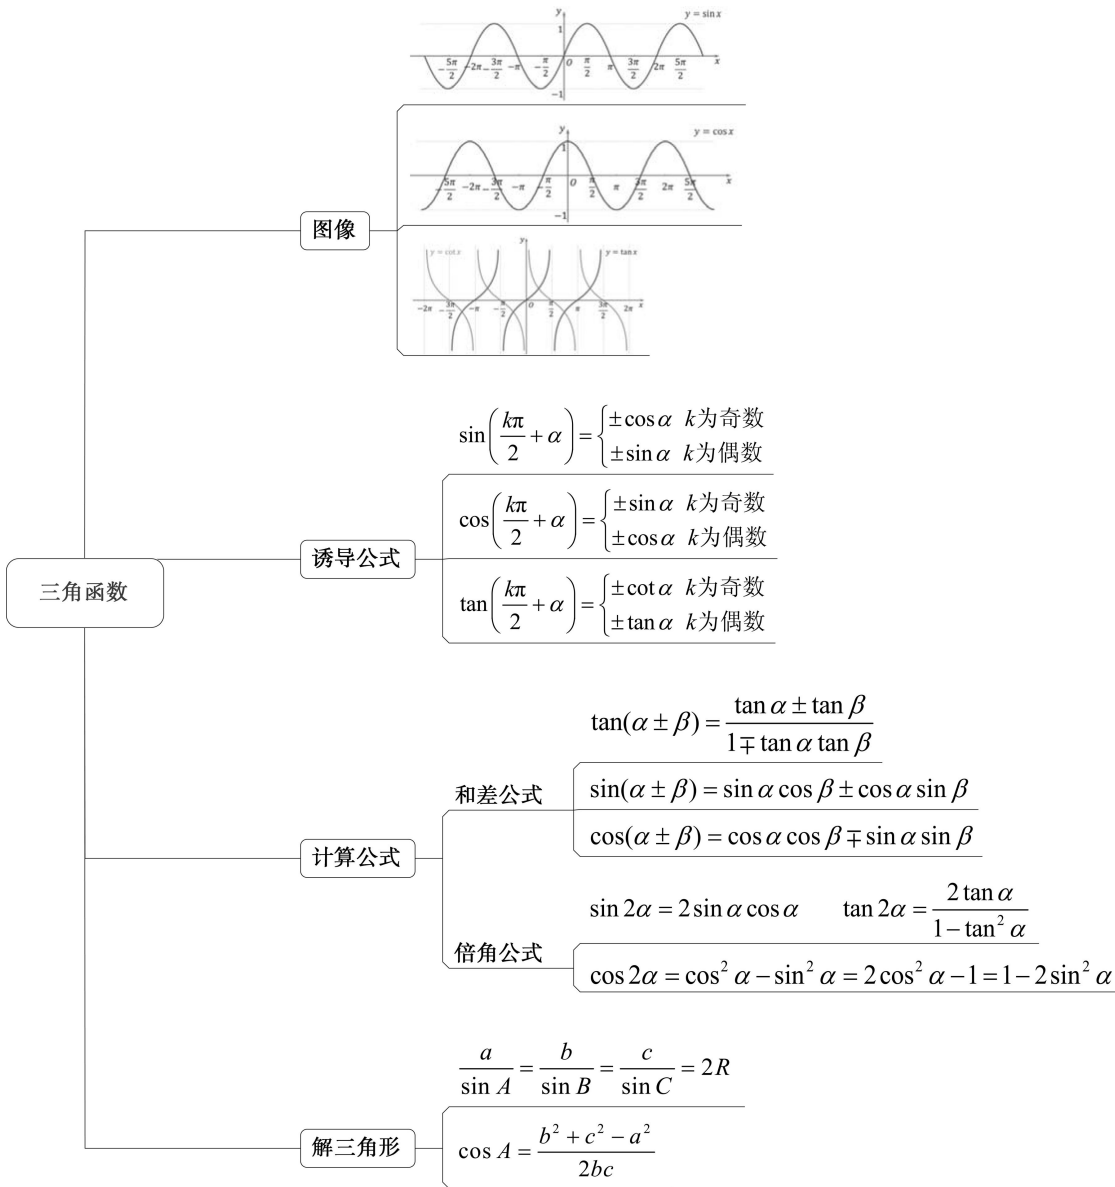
三角函数

图像

$y = \sin x$
$y$
1
$-\frac{5\pi}{2}$ $-2\pi$ $-\frac{3\pi}{2}$ $-\pi$ $-\frac{\pi}{2}$ $O$ $\frac{\pi}{2}$ $\pi$ $\frac{3\pi}{2}$ $2\pi$ $\frac{5\pi}{2}$ $x$
$-1$

$y = \cos x$
$y$
1
$-\frac{5\pi}{2}$ $-2\pi$ $-\frac{3\pi}{2}$ $-\pi$ $-\frac{\pi}{2}$ $O$ $\frac{\pi}{2}$ $\pi$ $\frac{3\pi}{2}$ $2\pi$ $\frac{5\pi}{2}$ $x$
$-1$

$y = \cot x$
$y$
$y = \tan x$
$-2\pi$ $-\frac{3\pi}{2}$ $-\pi$ $-\frac{\pi}{2}$ $O$ $\frac{\pi}{2}$ $\pi$ $\frac{3\pi}{2}$ $2\pi$ $x$

诱导公式

$\sin\left(\frac{k\pi}{2}+\alpha\right)=\begin{cases}\pm\cos\alpha & k为奇数\\ \pm\sin\alpha & k为偶数\end{cases}$

$\cos\left(\frac{k\pi}{2}+\alpha\right)=\begin{cases}\pm\sin\alpha & k为奇数\\ \pm\cos\alpha & k为偶数\end{cases}$

$\tan\left(\frac{k\pi}{2}+\alpha\right)=\begin{cases}\pm\cot\alpha & k为奇数\\ \pm\tan\alpha & k为偶数\end{cases}$

计算公式

和差公式

$\tan(\alpha\pm\beta)=\frac{\tan\alpha\pm\tan\beta}{1\mp\tan\alpha\tan\beta}$

$\sin(\alpha\pm\beta)=\sin\alpha\cos\beta\pm\cos\alpha\sin\beta$

$\cos(\alpha\pm\beta)=\cos\alpha\cos\beta\mp\sin\alpha\sin\beta$

倍角公式

$\sin 2\alpha=2\sin\alpha\cos\alpha$ $\tan 2\alpha=\frac{2\tan\alpha}{1-\tan^2\alpha}$

$\cos 2\alpha=\cos^2\alpha-\sin^2\alpha=2\cos^2\alpha-1=1-2\sin^2\alpha$

解三角形

$\frac{a}{\sin A}=\frac{b}{\sin B}=\frac{c}{\sin C}=2R$

$\cos A=\frac{b^2+c^2-a^2}{2bc}$